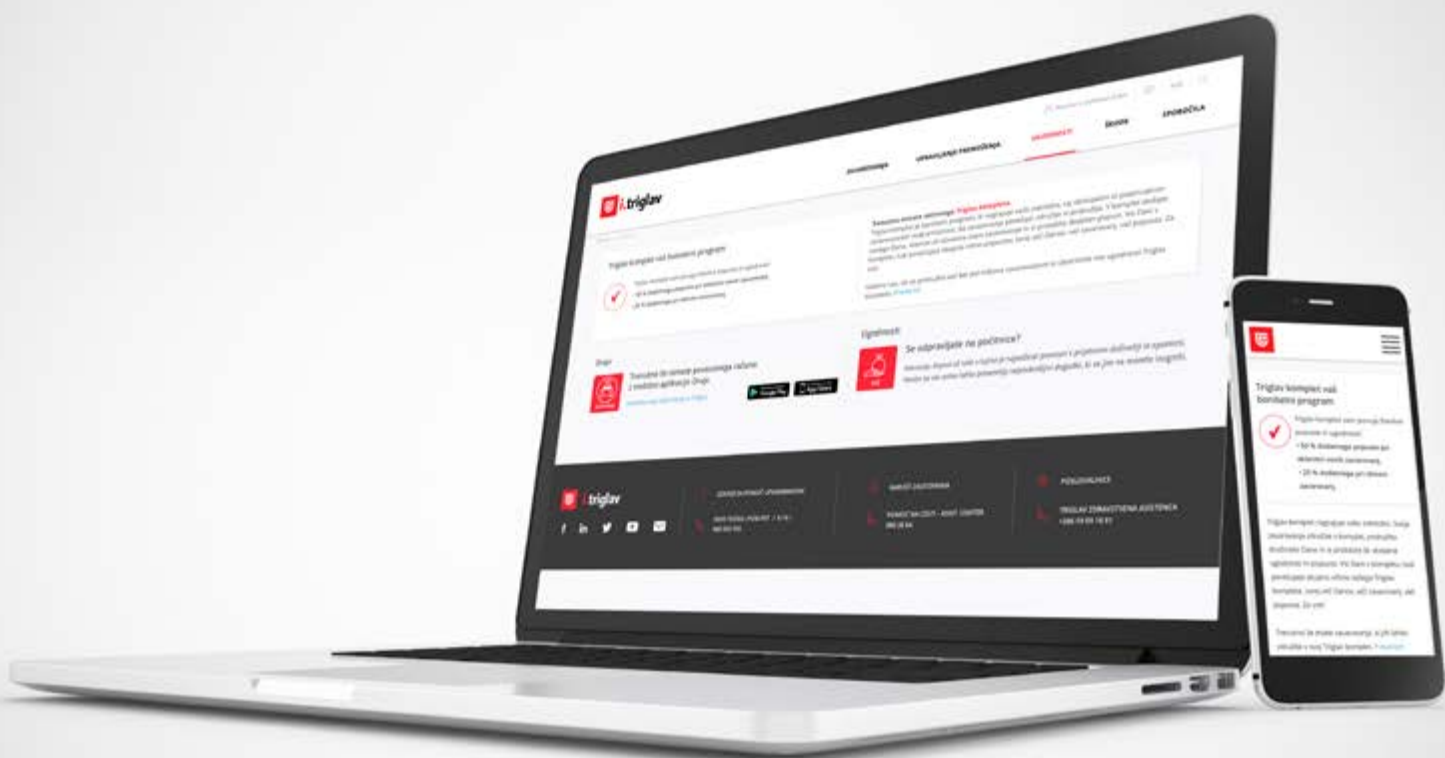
i.triglav

Zavarovanja

UPRAVLJANJE PREMOŽENJA

UGODNOSTI

Škode

SPOROČILA

Triglav komplet vaš bonitetni program

Se odpravljate na počitnice?

Drugo

Google Play

App Store

i.triglav

SERVIS ZA PRIJAVO ŠKODE

TRIGLAV ZDRAVSTVENA ASISTENCA

Triglav komplet vaš bonitetni program

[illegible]